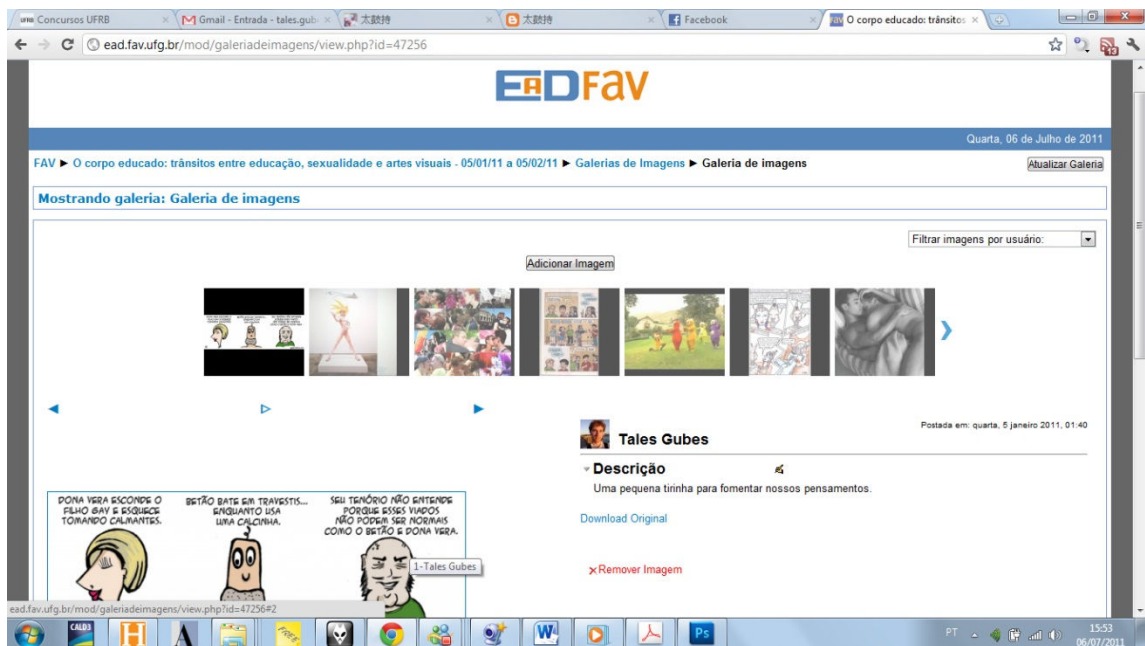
UFRB Concursos UFRB | Gmail - Entrada - tales.gub | 太鼓持 | 太鼓持 | Facebook | O corpo educado: trânsitos

ead.fav.ufg.br/mod/galeriadeimagens/view.php?id=47256

EaDFAV

Quarta, 06 de Julho de 2011

FAV ► O corpo educado: trânsitos entre educação, sexualidade e artes visuais - 05/01/11 a 05/02/11 ► Galerias de Imagens ► Galeria de imagens

Atualizar Galeria

Mostrando galeria: Galeria de imagens

Filtrar imagens por usuário:

Adicionar Imagem

Postada em: quarta, 5 janeiro 2011, 01:40

Tales Gubes

Descrição

Uma pequena tirinha para fomentar nossos pensamentos.

Download Original

×Remover Imagem

DONA VERA ESCONDE O FILHO GAY E ESQUECE TOMANDO CALMANTES.

BETÃO BATE EM TRAVESTIS... ENQUANTO USA UMA CALCINHA.

SEU TENÓRIO NÃO ENTENDE PORQUE ESSES VIADOS NÃO PODEM SER NORMAIS COMO O BETÃO E DONA VERA.

1-Tales Gubes

ead.fav.ufg.br/mod/galeriadeimagens/view.php?id=47256#2

PT 15:53 06/07/2011